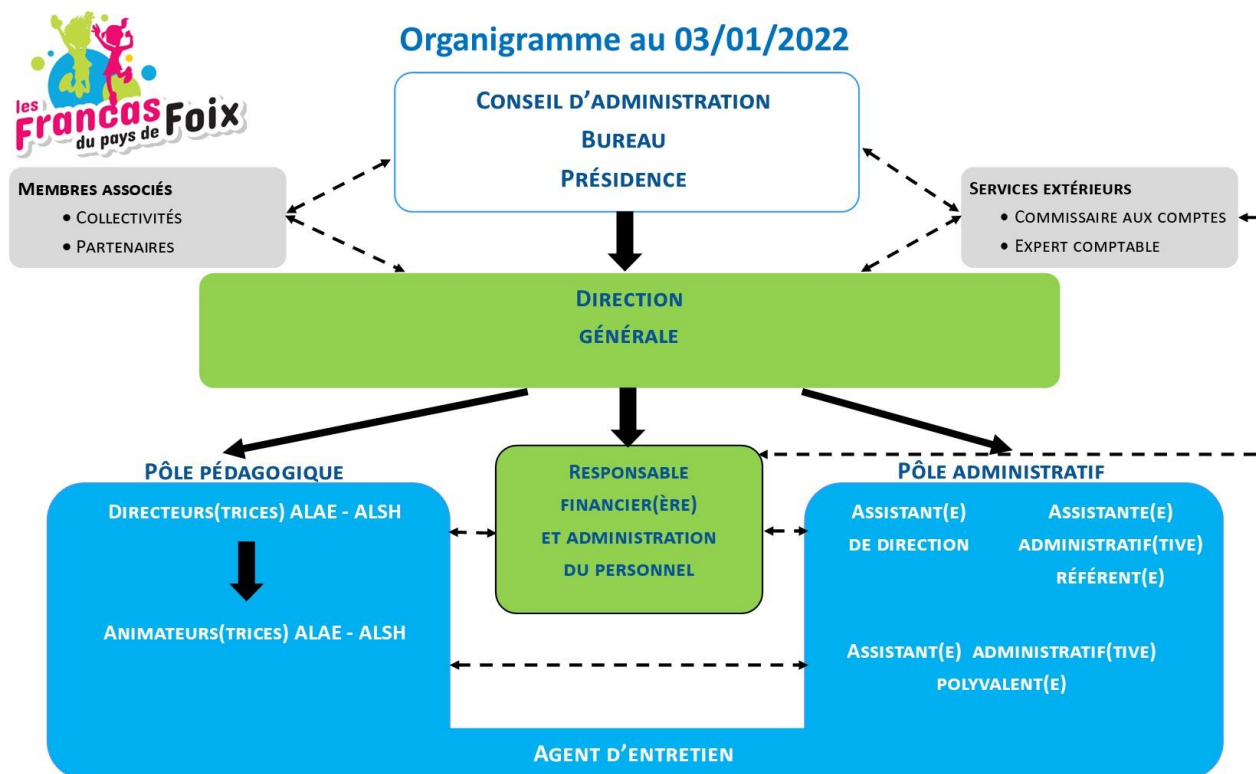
les Francas du pays de Foix

Organigramme au 03/01/2022

Conseil d'administration
Bureau
Présidence

Membres associés
• Collectivités
• Partenaires

Services extérieurs
• Commissaire aux comptes
• Expert comptable

Direction
générale

Pôle pédagogique
Directeurs(trices) ALAE - ALSH
Animateurs(trices) ALAE - ALSH

Responsable financier(ère) et administration du personnel

Pôle administratif
Assistant(e) de direction
Assistante(e) administratif(tive) référent(e)
Assistant(e) administratif(tive) polyvalent(e)

Agent d'entretien